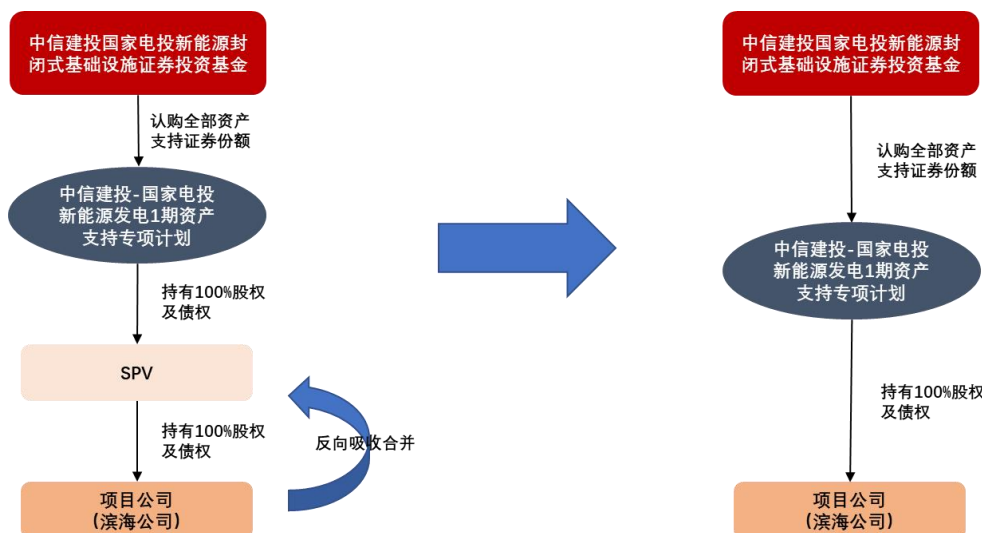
中信建投国家电投新能源封闭式基础设施证券投资基金

认购全部资产支持证券份额

中信建投-国家电投新能源发电1期资产支持专项计划

持有100%股权及债权

SPV

持有100%股权及债权

反向吸收合并

项目公司
（滨海公司）

中信建投国家电投新能源封闭式基础设施证券投资基金

认购全部资产支持证券份额

中信建投-国家电投新能源发电1期资产支持专项计划

持有100%股权及债权

项目公司
（滨海公司）